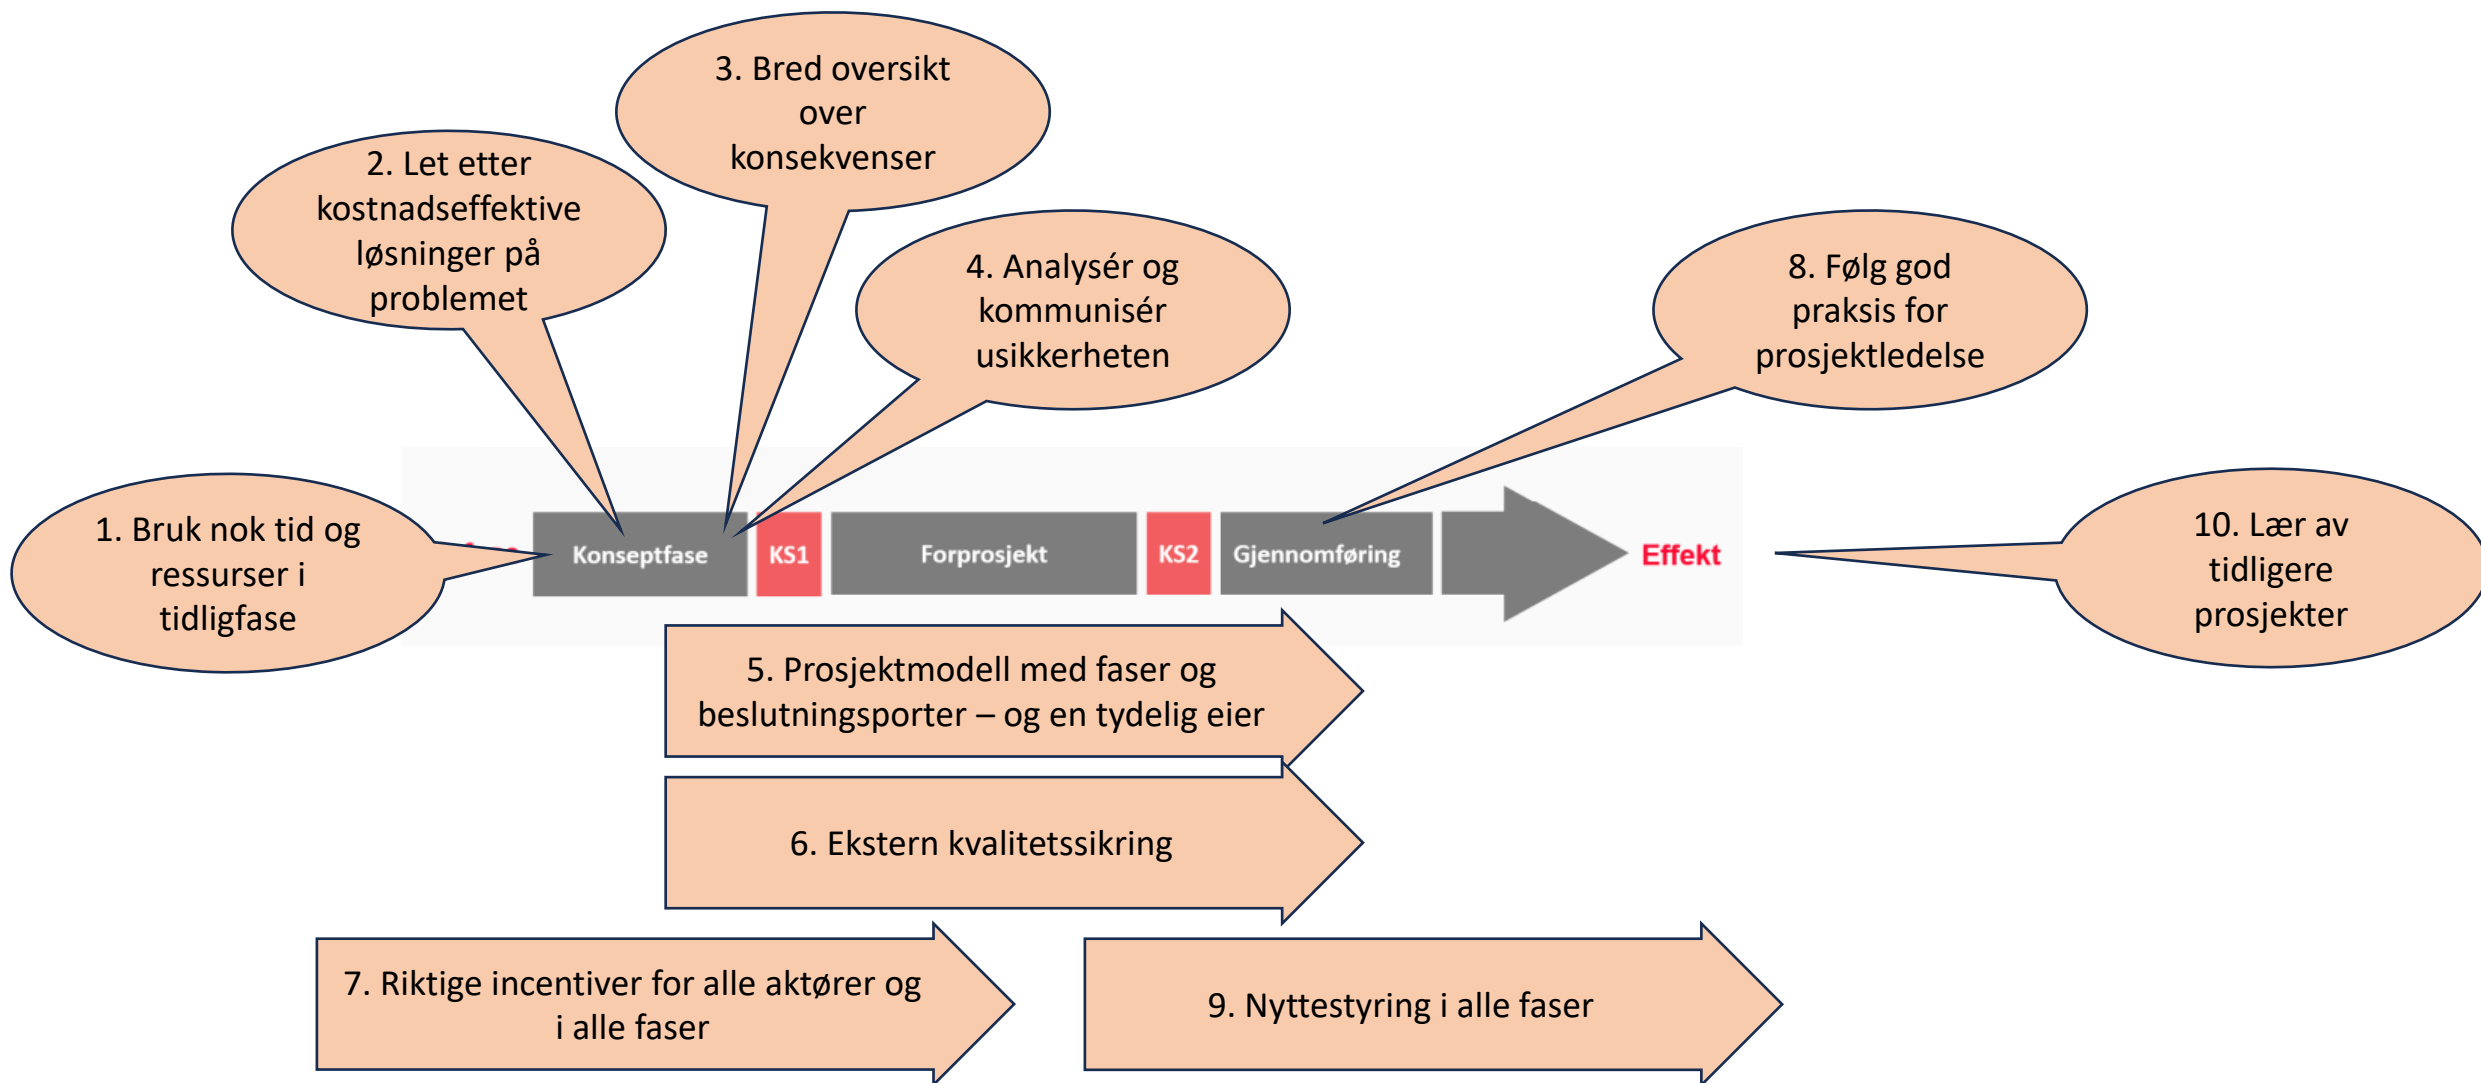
3. Bred oversikt over konsekvenser

2. Let etter kostnadseffektive løsninger på problemet

4. Analysér og kommunisér usikkerheten

8. Følg god praksis for prosjektledelse

1. Bruk nok tid og ressurser i tidligfase

Konseptfase

KS1

Forprosjekt

KS2

Gjennomføring

Effekt

10. Lær av tidligere prosjekter

5. Prosjektmodell med faser og beslutningsporter – og en tydelig eier

6. Ekstern kvalitetssikring

7. Riktige incentiver for alle aktører og i alle faser

9. Nyttestyring i alle faser